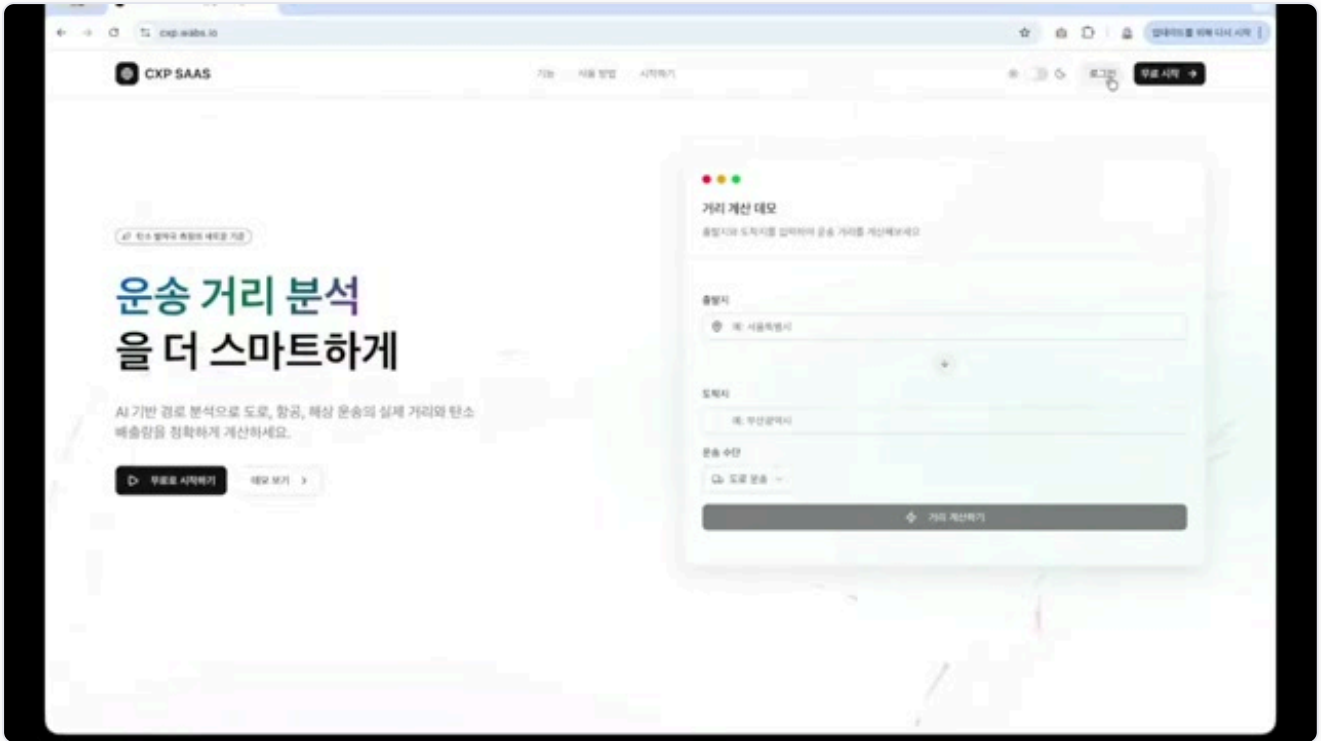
cxp.waabs.io

업데이트를 위해 다시 시작

CXP SAAS

기능 사용 방법 시작하기

로그인

무료 시작 →

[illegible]

운송 거리 분석
을 더 스마트하게

AI 기반 경로 분석으로 도로, 항공, 해상 운송의 실제 거리와 탄소 배출량을 정확하게 계산하세요.

무료로 시작하기

데모 보기 >

거리 계산 데모

출발지와 도착지를 입력하여 운송 거리를 계산해보세요

출발지

예: 서울특별시

도착지

예: 부산광역시

운송 수단

도로 운송

거리 계산하기